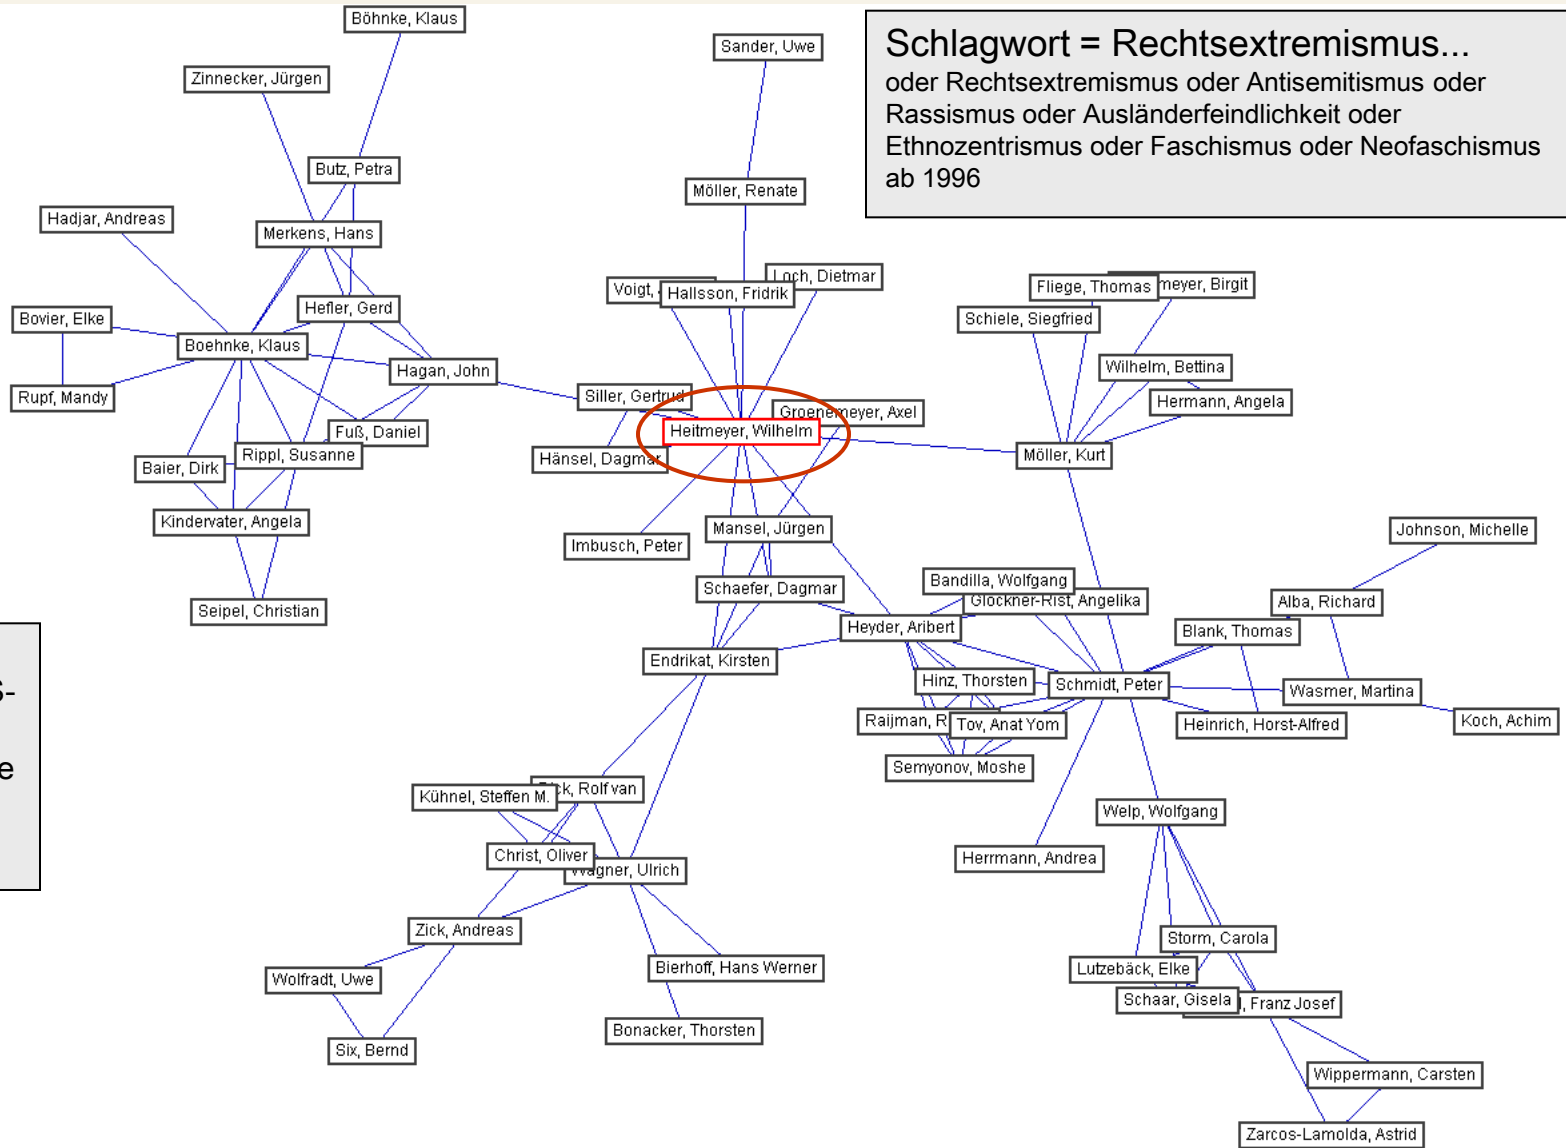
Schlagwort = Rechtsextremismus...
oder Rechtsextremismus oder Antisemitismus oder Rassismus oder Ausländerfeindlichkeit oder Ethnozentrismus oder Faschismus oder Neofaschismus ab 1996

Böhnke, Klaus
Sander, Uwe
Zinnecker, Jürgen
Butz, Petra
Möller, Renate
Hadjar, Andreas
Merkens, Hans
Loch, Dietmar
Fliege, Thomas
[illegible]meyer, Birgit
Voigt, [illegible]
Hallsson, Fridrik
Schiele, Siegfried
Bovier, Elke
Hefler, Gerd
Boehnke, Klaus
Wilhelm, Bettina
Hagan, John
Rupf, Mandy
Siller, Gertru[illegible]
Hermann, Angela
Groene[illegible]meyer, Axel
Fuß, Daniel
Heitmeyer, Wilhelm
Hänsel, Dagma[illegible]
Möller, Kurt
Rippl, Susanne
Baier, Dirk
Kindervater, Angela
Mansel, Jürgen
Imbusch, Peter
Johnson, Michelle
Bandilla, Wolfgang
Schaefer, Dagmar
Glöckner-Rist, Angelika
Seipel, Christian
Alba, Richard
Heyder, Aribert
Blank, Thomas
Endrikat, Kirsten
Hinz, Thorsten
Schmidt, Peter
Wasmer, Martina
Raijman, R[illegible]
Tov, Anat Yom
Koch, Achim
Heinrich, Horst-Alfred
Semyonov, Moshe
Kühnel, Steffen M.
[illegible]k, Rolf van
Welp, Wolfgang
Christ, Oliver
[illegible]agner, Ulrich
Herrmann, Andrea
Zick, Andreas
Storm, Carola
Bierhoff, Hans Werner
Lutzebäck, Elke
Wolfradt, Uwe
Schaar, Gisela
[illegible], Franz Josef
Bonacker, Thorsten
Six, Bernd
Wippermann, Carsten
Zarcos-Lamolda, Astrid

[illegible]s-
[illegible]e